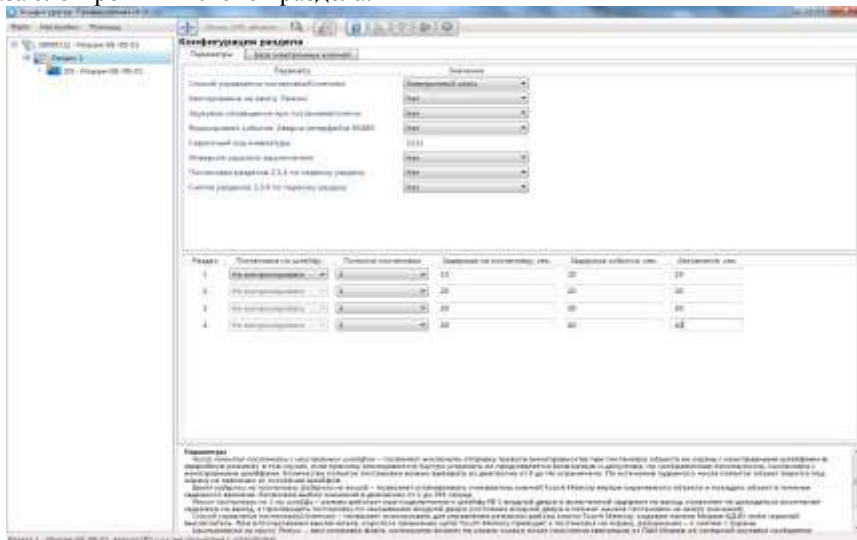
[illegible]

Файл Настройки Помощь

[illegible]

Раздел 1

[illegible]

Конфигурация раздела

Параметры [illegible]

| Параметр | Значение |
|---|---|
| Способ управления постановкой/снятием | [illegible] |
| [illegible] | Нет |
| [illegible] | Нет |
| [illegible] | Нет |
| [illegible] | 1111 |
| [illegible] | Нет |
| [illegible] | Нет |
| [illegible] | Нет |

| Раздел | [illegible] | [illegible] | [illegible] | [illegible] | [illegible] |
|---|---|---|---|---|---|
| 1 | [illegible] | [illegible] | 10 | 20 | 10 |
| 2 | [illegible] | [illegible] | 20 | 20 | 20 |
| 3 | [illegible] | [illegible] | 30 | 30 | 30 |
| 4 | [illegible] | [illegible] | 40 | 40 | 40 |

Параметры

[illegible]